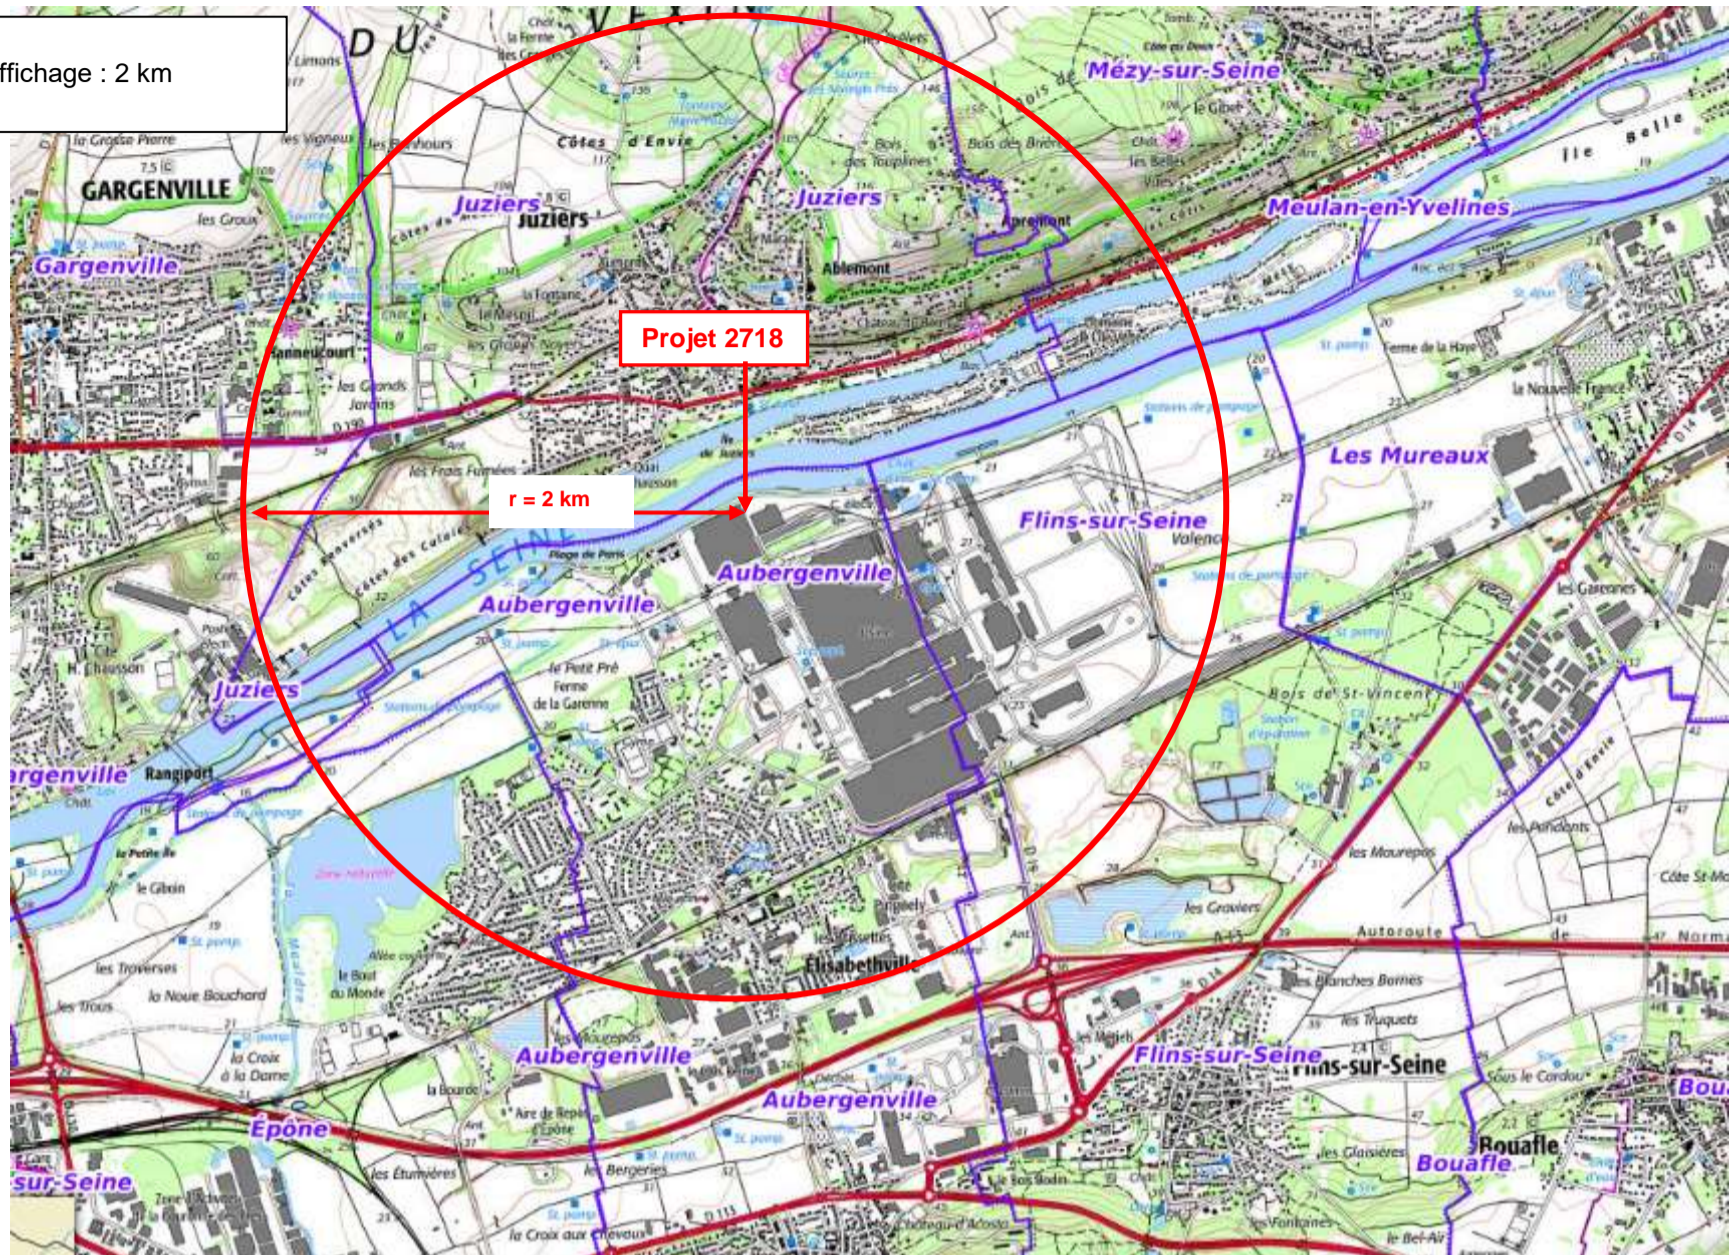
ffichage : 2 km

Projet 2718

r = 2 km

D U

GARGENVILLE
Gargenville
Juziers
Juziers
Juziers
Juziers
Mézy-sur-Seine
Meulan-en-Yvelines
Ile Belle
Les Mureaux
Flins-sur-Seine
Aubergenville
Aubergenville
Aubergenville
Aubergenville
LA SEINE
rgenville
Rangiport
Élisabethville
Flins-sur-Seine
Flins-sur-Seine
Bouafle
Bouafle
Épône
sur-Seine
Apremont
Ablemont
les Grandes Jardins
les Frais Fumées
Côtes d'Envie
Bois de St-Vincent
les Mauregas
les Graviers
Autoroute
les Blanches Bornes
les Truquets
Sous le Cordon
les Glaisières
Côte St-Ma
les Pendants
les Garennes
la Nouvelle France
Ferme de la Haye
le Petit Pré
Ferme de la Garenne
H. Chausson
le Gibsin
les Traverses
la Noue Bouchard
les Trous
la Croix à la Dame
le Bout du Monde
la Bourde
les Étumières
les Bergeries
la Croix aux Chevaux
le Bel-Air
Zone naturelle
les Vigneux
la Grosse Pierre
les Groux
Limons